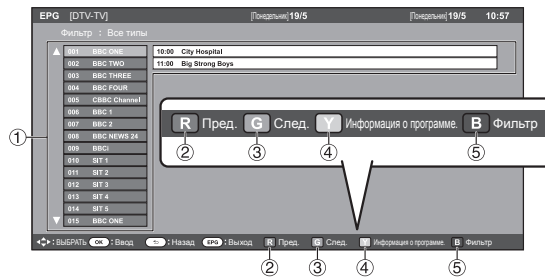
EPG [DTV-TV] [Понедельник] 19/5 [Понедельник] 19/5 10:57

Фильтр : Все типы

001 BBC ONE
002 BBC TWO
003 BBC THREE
004 BBC FOUR
005 CBBC Channel
006 BBC 1
007 BBC 2
008 BBC NEWS 24
009 BBCi
010 SIT 1
011 SIT 2
012 SIT 3
013 SIT 4
014 SIT 5
015 BBC ONE

10:00 City Hospital
11:00 Big Strong Boys

R Пред. G След. Y Информация о программе. B Фильтр

②③④⑤

①

: ВЫБРАТЬ OK : Ввод : Назад EPG : Выход R Пред. G След. Y Информация о программе. B Фильтр

② ③ ④ ⑤